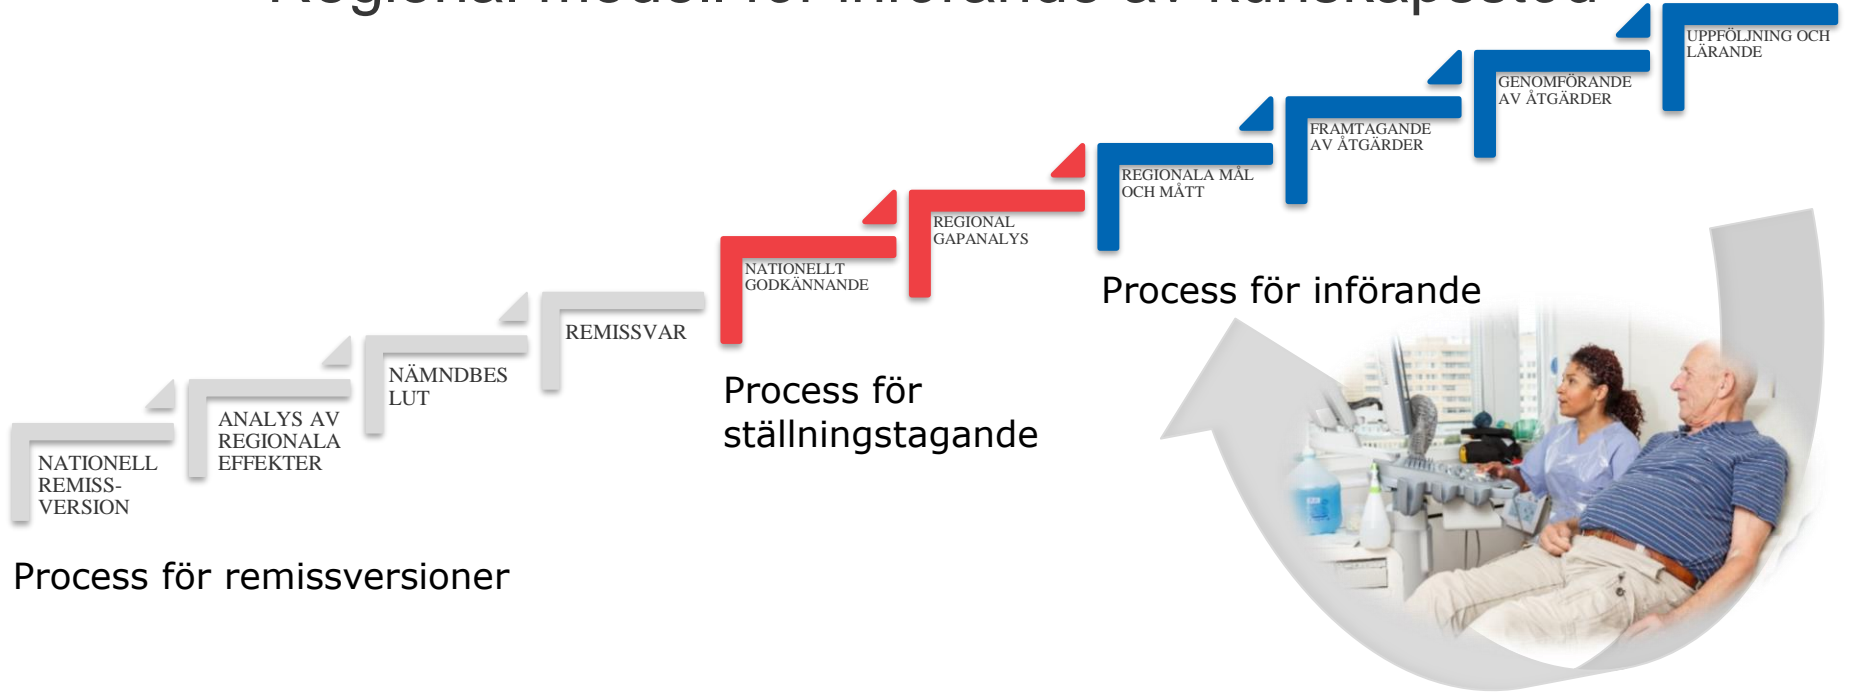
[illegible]

UPPFÖLJNING OCH LÄRANDE

GENOMFÖRANDE AV ÅTGÄRDER

FRAMTAGANDE AV ÅTGÄRDER

REGIONALA MÅL OCH MÅTT

REGIONAL GAPANALYS

NATIONELLT GODKÄNNANDE

REMISSVAR

NÄMNDBES LUT

ANALYS AV REGIONALA EFFEKTER

NATIONELL REMISS-VERSION

Process för införande

Process för ställningstagande

Process för remissversioner